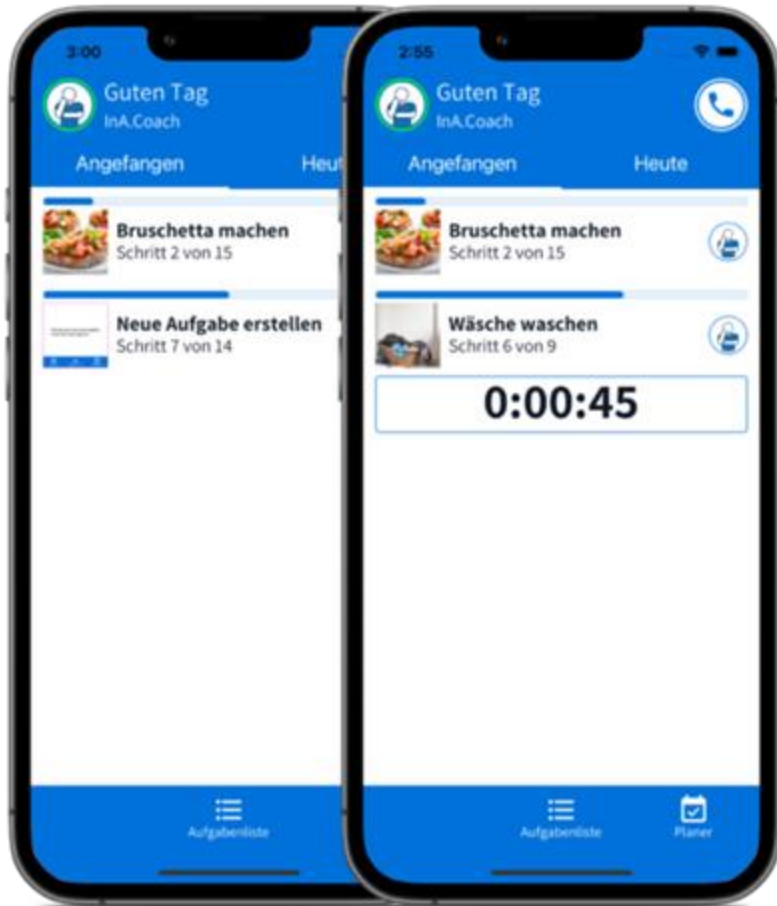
3:00

Guten Tag
InA.Coach

Angefangen | Heut

Bruschetta machen
Schritt 2 von 15

Neue Aufgabe erstellen
Schritt 7 von 14

Aufgabenliste

2:55

Guten Tag
InA.Coach

Angefangen | Heute

Bruschetta machen
Schritt 2 von 15

Wäsche waschen
Schritt 6 von 9

0:00:45

Aufgabenliste | Planer